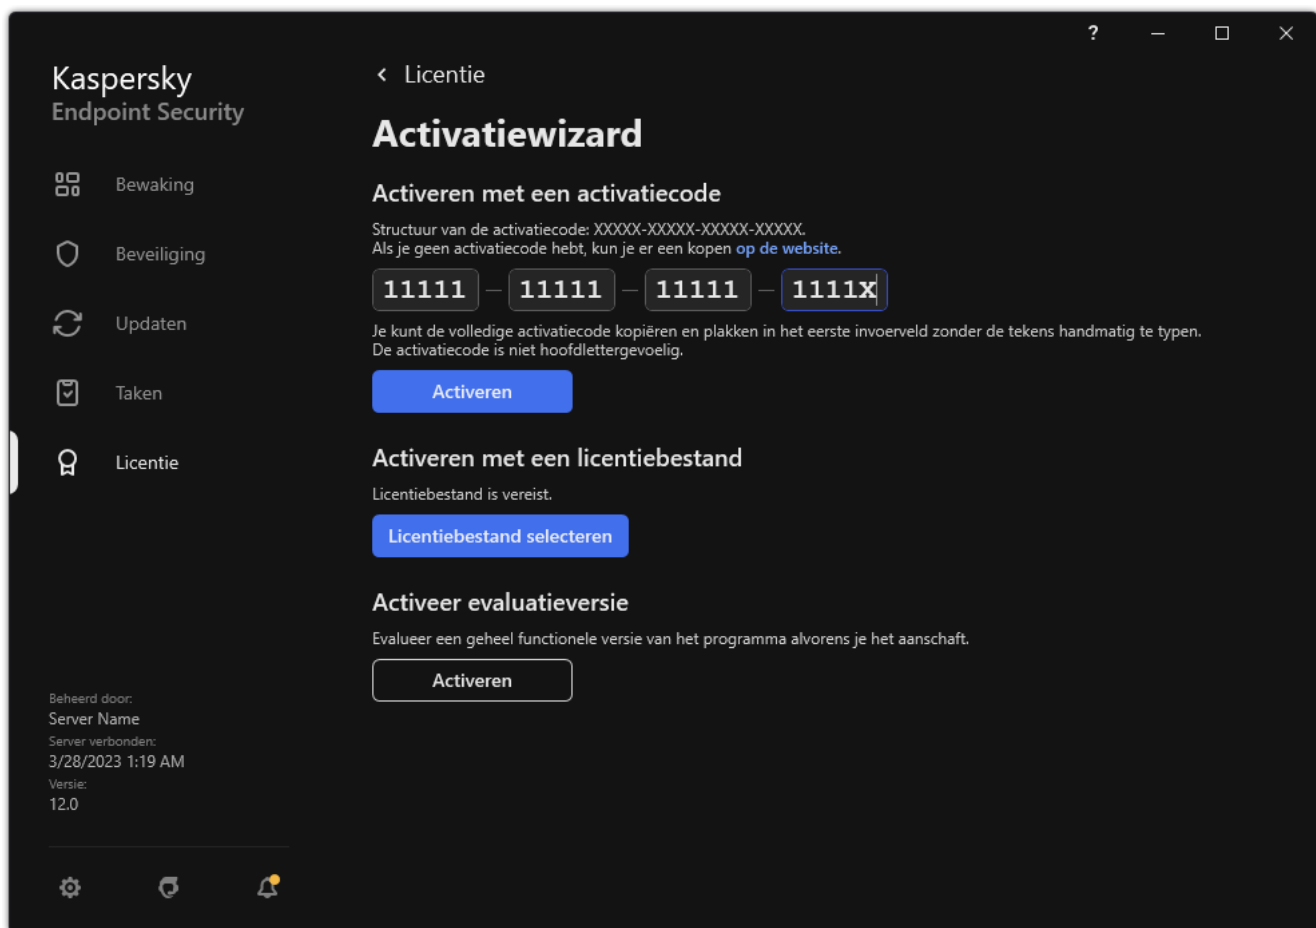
?

Kaspersky
Endpoint Security

Bewaking

Beveiliging

Updaten

Taken

Licentie

Beheerd door:
Server Name
Server verbonden:
3/28/2023 1:19 AM
Versie:
12.0

Licentie

Activatiewizard

Activeren met een activatiecode

Structuur van de activatiecode: XXXXX-XXXXX-XXXXX-XXXXX.
Als je geen activatiecode hebt, kun je er een kopen op de website.

11111 – 11111 – 11111 – 1111X

Je kunt de volledige activatiecode kopiëren en plakken in het eerste invoerveld zonder de tekens handmatig te typen.
De activatiecode is niet hoofdlettergevoelig.

Activeren

Activeren met een licentiebestand

Licentiebestand is vereist.

Licentiebestand selecteren

Activeer evaluatieversie

Evalueer een geheel functionele versie van het programma alvorens je het aanschaft.

Activeren